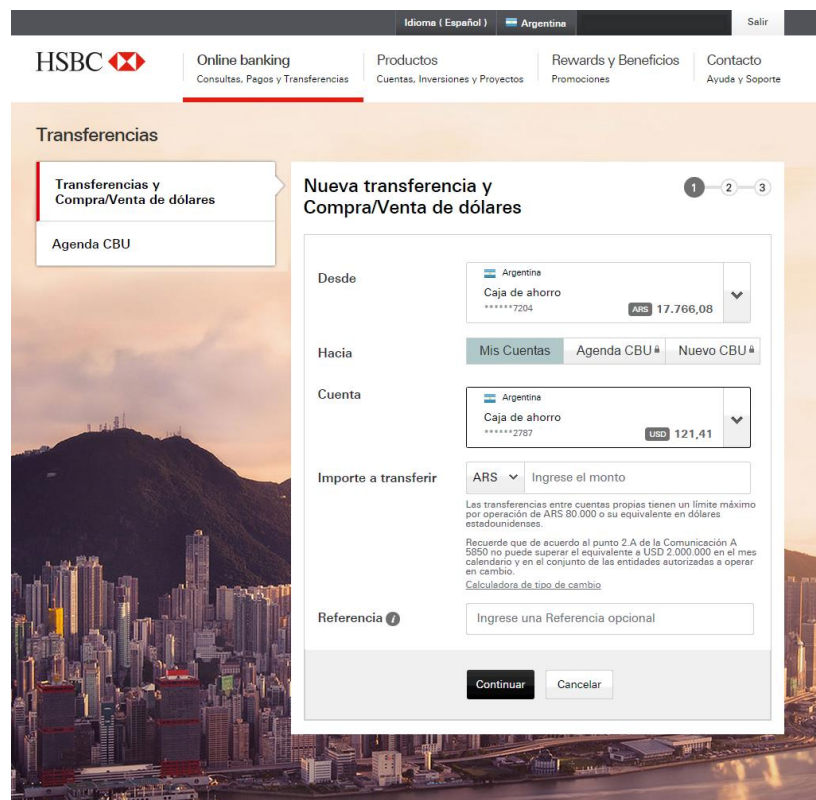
Idioma ( Español ) Argentina Salir

HSBC

Online banking
Consultas, Pagos y Transferencias

Productos
Cuentas, Inversiones y Proyectos

Rewards y Beneficios
Promociones

Contacto
Ayuda y Soporte

Transferencias

Transferencias y Compra/Venta de dólares

Agenda CBU

Nueva transferencia y Compra/Venta de dólares

1 2 3

Desde

Argentina
Caja de ahorro
******7204
ARS 17.766,08

Hacia

Mis Cuentas | Agenda CBU | Nuevo CBU

Cuenta

Argentina
Caja de ahorro
******2787
USD 121,41

Importe a transferir

ARS
Ingrese el monto

Las transferencias entre cuentas propias tienen un límite máximo por operación de ARS 80.000 o su equivalente en dólares estadounidenses.

Recuerde que de acuerdo al punto 2.A de la Comunicación A 5850 no puede superar el equivalente a USD 2.000.000 en el mes calendario y en el conjunto de las entidades autorizadas a operar en cambio.

Calculadora de tipo de cambio

Referencia

Ingrese una Referencia opcional

Continuar

Cancelar